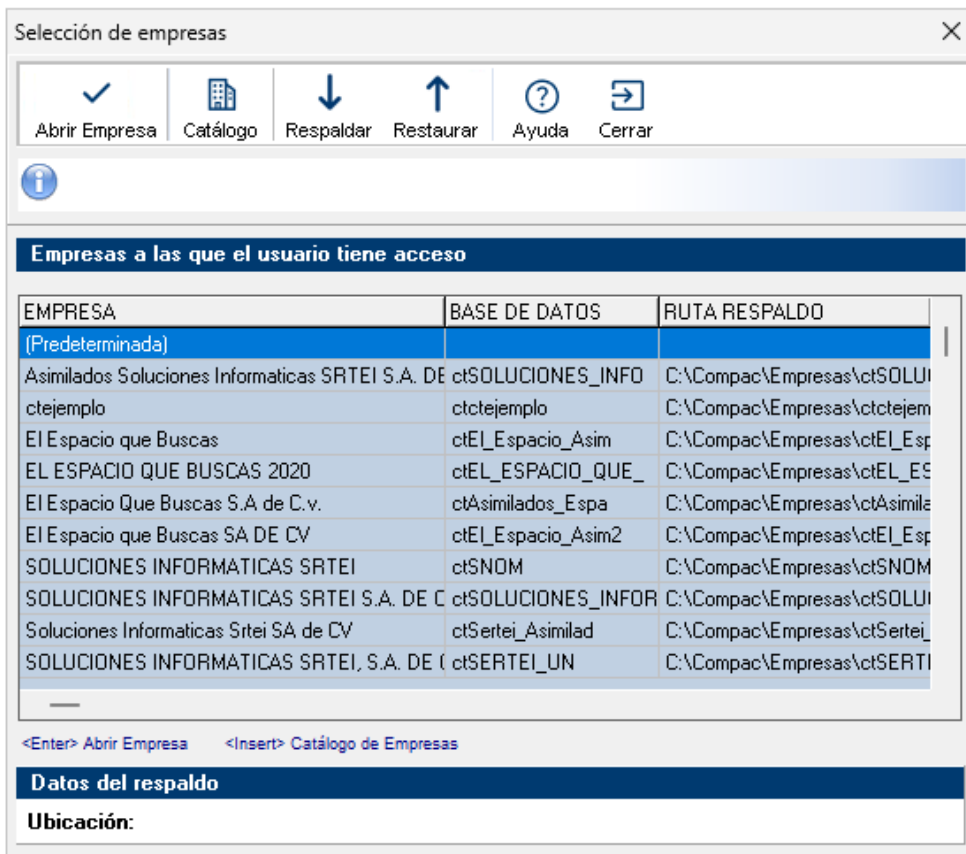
Selección de empresas

Abrir Empresa | Catálogo | Respaldar | Restaurar | Ayuda | Cerrar

Empresas a las que el usuario tiene acceso

| EMPRESA | BASE DE DATOS | RUTA RESPALDO |
|---|---|---|
| (Predeterminada) | | |
| Asimilados Soluciones Informaticas SRTEI S.A. DE | ctSOLUCIONES_INFO | C:\Compac\Empresas\ctSOLU |
| ctejemplo | ctctejemplo | C:\Compac\Empresas\ctctejem |
| El Espacio que Buscas | ctEl_Espacio_Asim | C:\Compac\Empresas\ctEl_Esp |
| EL ESPACIO QUE BUSCAS 2020 | ctEL_ESPACIO_QUE_ | C:\Compac\Empresas\ctEL_ES |
| El Espacio Que Buscas S.A de C.v. | ctAsimilados_Espa | C:\Compac\Empresas\ctAsimila |
| El Espacio que Buscas SA DE CV | ctEl_Espacio_Asim2 | C:\Compac\Empresas\ctEl_Esp |
| SOLUCIONES INFORMATICAS SRTEI | ctSNOM | C:\Compac\Empresas\ctSNOM |
| SOLUCIONES INFORMATICAS SRTEI S.A. DE C | ctSOLUCIONES_INFOR | C:\Compac\Empresas\ctSOLU |
| Soluciones Informaticas Srtei SA de CV | ctSertei_Asimilad | C:\Compac\Empresas\ctSertei_ |
| SOLUCIONES INFORMATICAS SRTEI, S.A. DE ( | ctSERTEI_UN | C:\Compac\Empresas\ctSERTI |

<Enter> Abrir Empresa <Insert> Catálogo de Empresas

Datos del respaldo

Ubicación: